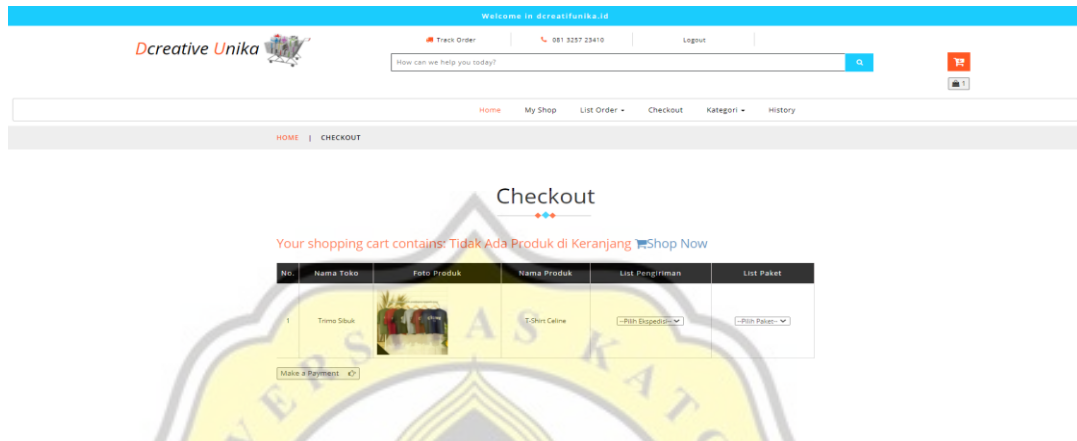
Welcome in dcreatifunika.id

Dcreative Unika

Track Order
081 3257 23410
Logout

How can we help you today?

1

Home
My Shop
List Order
Checkout
Kategori
History

HOME | CHECKOUT

Checkout

Your shopping cart contains: Tidak Ada Produk di Keranjang Shop Now

| No. | Nama Toko | Foto Produk | Nama Produk | List Pengiriman | List Paket |
|---|---|---|---|---|---|
| 1 | Trimo Sibuk | | T-Shirt Celine | --Pilih Ekspedisi-- | --Pilih Paket-- |

Make a Payment